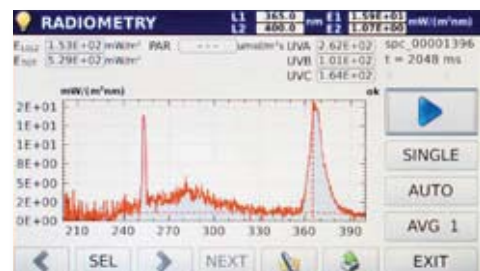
RADIOMETRY

L1 365.0 nm E1 1.59E+01 mW/(m²nm)
L2 400.0 E2 1.07E+00

E$_{UV}$ 1.53E+02 mW/m²   PAR ---- µmol/m²s   UVA 2.62E+02   spc_00001396
E$_{tot}$ 5.29E+02 mW/m²   UVB 1.01E+02   t = 2048 ms
UVC 1.64E+02

mW/(m²nm)   ok

2E+01
2E+01
1E+01
1E+01
8E+00
6E+00
4E+00
2E+00
0E+00

210 240 270 300 330 360 390

SINGLE
AUTO
AVG 1

SEL   NEXT   EXIT